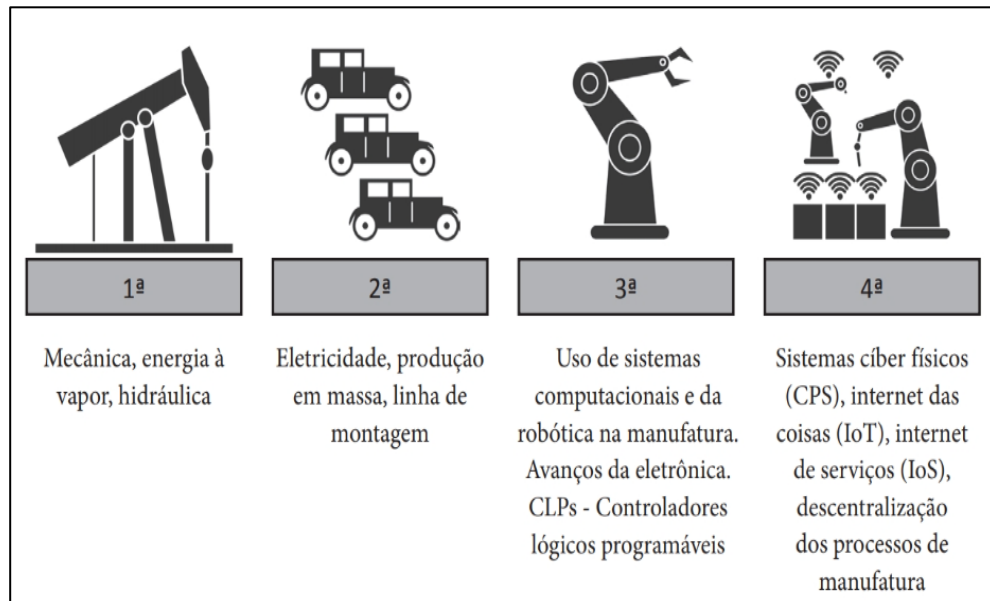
1ª

Mecânica, energia à vapor, hidráulica

2ª

Eletricidade, produção em massa, linha de montagem

3ª

Uso de sistemas computacionais e da robótica na manufatura. Avanços da eletrônica. CLPs - Controladores lógicos programáveis

4ª

Sistemas cíber físicos (CPS), internet das coisas (IoT), internet de serviços (IoS), descentralização dos processos de manufatura